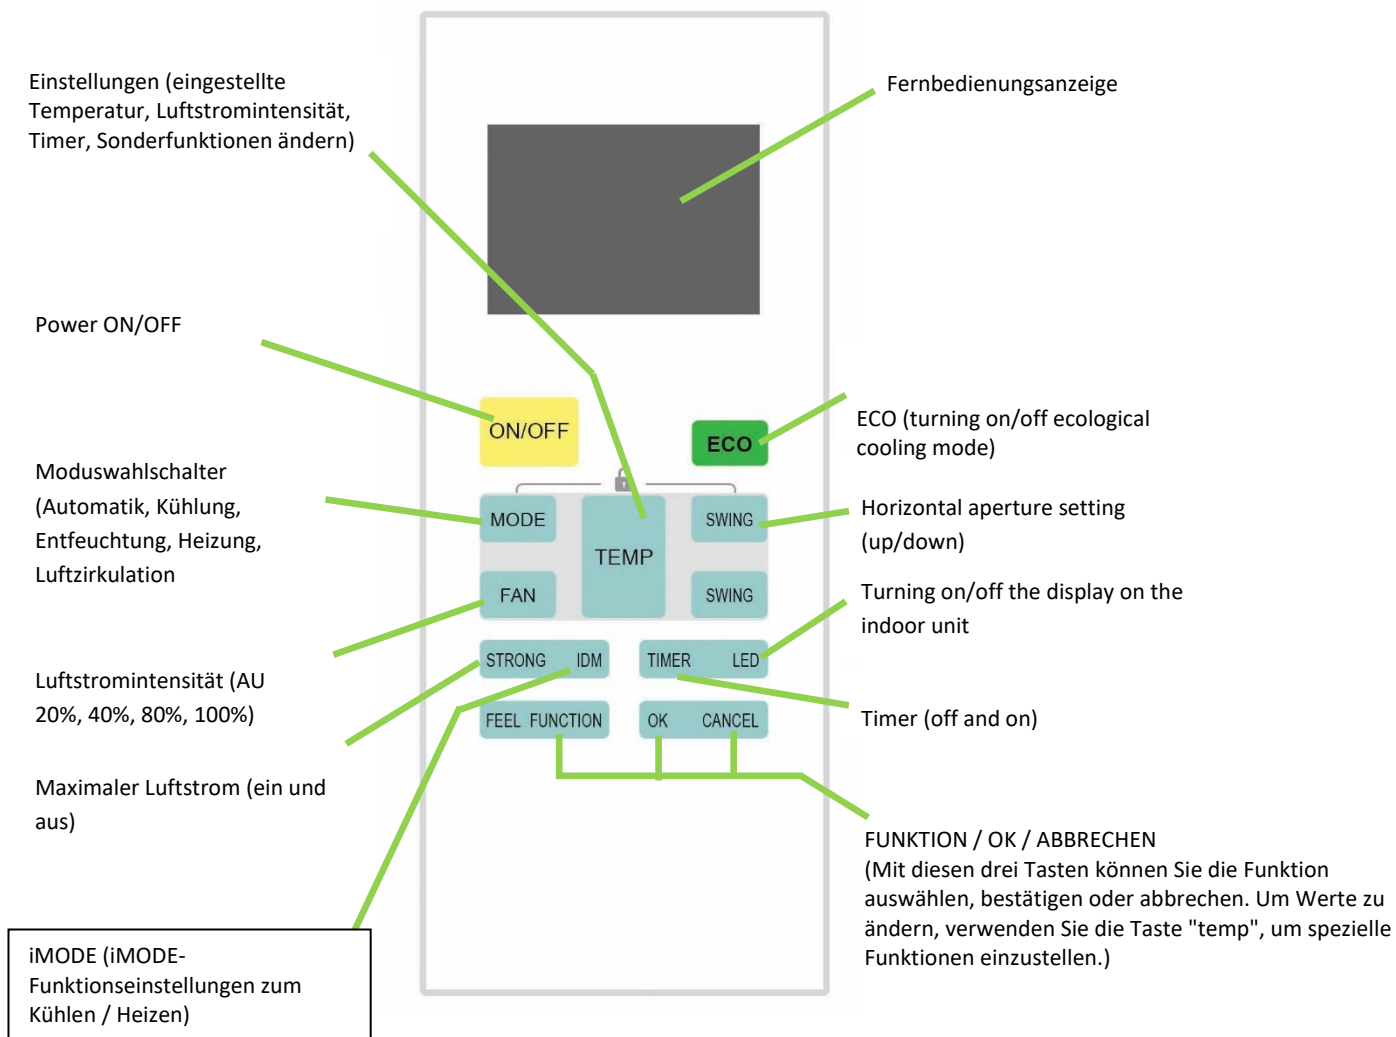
Einstellungen (eingestellte Temperatur, Luftstromintensität, Timer, Sonderfunktionen ändern)

Fernbedienungsanzeige

Power ON/OFF

ON/OFF

ECO

ECO (turning on/off ecological cooling mode)

Moduswahlschalter (Automatik, Kühlung, Entfeuchtung, Heizung, Luftzirkulation

MODE

TEMP

SWING

Horizontal aperture setting (up/down)

FAN

SWING

Turning on/off the display on the indoor unit

STRONG IDM

TIMER LED

Luftstromintensität (AU 20%, 40%, 80%, 100%)

Timer (off and on)

FEEL FUNCTION

OK CANCEL

Maximaler Luftstrom (ein und aus)

FUNKTION / OK / ABBRECHEN
(Mit diesen drei Tasten können Sie die Funktion auswählen, bestätigen oder abbrechen. Um Werte zu ändern, verwenden Sie die Taste "temp", um spezielle Funktionen einzustellen.)

iMODE (iMODE-Funktionseinstellungen zum Kühlen / Heizen)